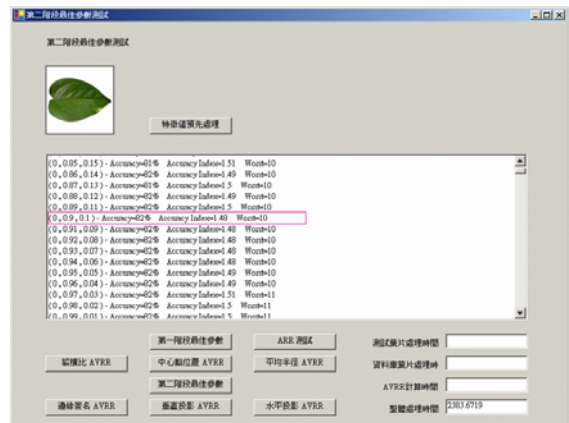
第二階段最佳參數測試

第二階段最佳參數測試

特徵值預先處理

(0, 0.85, 0.15) - Accuracy=81% Accuracy Index=1.51 Worst=10
(0, 0.86, 0.14) - Accuracy=82% Accuracy Index=1.49 Worst=10
(0, 0.87, 0.13) - Accuracy=81% Accuracy Index=1.5 Worst=10
(0, 0.88, 0.12) - Accuracy=82% Accuracy Index=1.49 Worst=10
(0, 0.89, 0.11) - Accuracy=82% Accuracy Index=1.5 Worst=10
(0, 0.9, 0.1) - Accuracy=82% Accuracy Index=1.48 Worst=10
(0, 0.91, 0.09) - Accuracy=82% Accuracy Index=1.48 Worst=10
(0, 0.92, 0.08) - Accuracy=82% Accuracy Index=1.48 Worst=10
(0, 0.93, 0.07) - Accuracy=82% Accuracy Index=1.48 Worst=10
(0, 0.94, 0.06) - Accuracy=82% Accuracy Index=1.48 Worst=10
(0, 0.95, 0.05) - Accuracy=82% Accuracy Index=1.49 Worst=10
(0, 0.96, 0.04) - Accuracy=82% Accuracy Index=1.49 Worst=10
(0, 0.97, 0.03) - Accuracy=82% Accuracy Index=1.51 Worst=11
(0, 0.98, 0.02) - Accuracy=82% Accuracy Index=1.5 Worst=11
(0, 0.99, 0.01) - Accuracy=82% Accuracy Index=1.5 Worst=11

第一階段最佳參數
ARR 測試
測試葉片處理時間
縱橫比 AVRR
中心點位置 AVRR
平均半徑 AVRR
資料庫葉片處理時
第二階段最佳參數
AVRR計算時間
邊緣簽名 AVRR
垂直投影 AVRR
水平投影 AVRR
整體處理時間
2383.6719